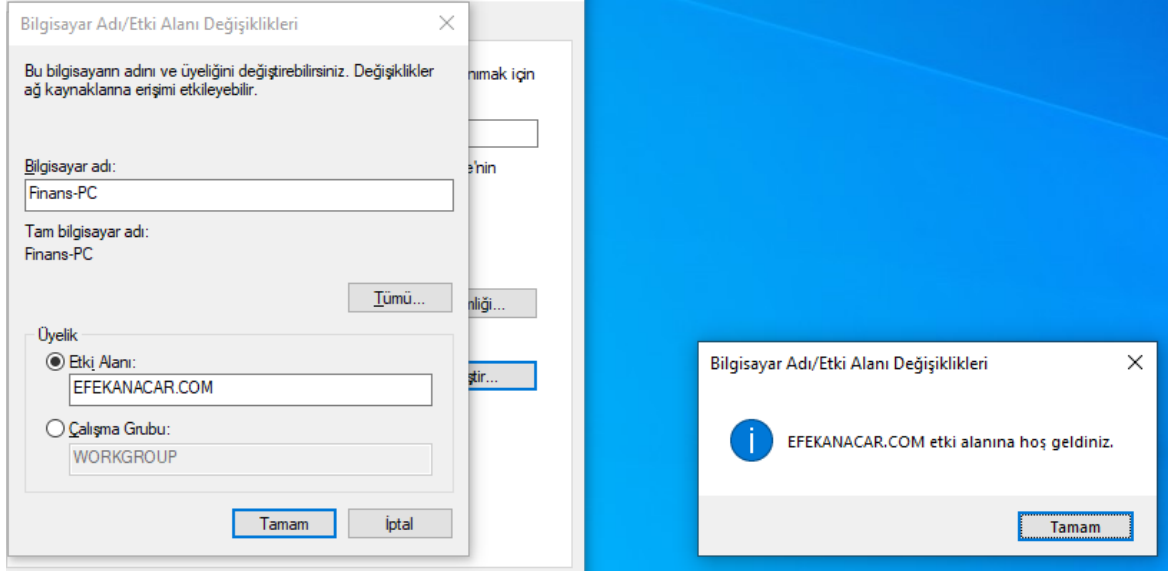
Bilgisayar Adı/Etki Alanı Değişiklikleri

Bu bilgisayarın adını ve üyeliğini değiştirebilirsiniz. Değişiklikler ağ kaynaklarına erişimi etkileyebilir.

nımak için

e'nin

Bilgisayar adı:

Finans-PC

Tam bilgisayar adı:

Finans-PC

Tümü...

nliği...

Üyelik

Etki Alanı:

EFEKANACAR.COM

ştir...

Çalışma Grubu:

WORKGROUP

Tamam

İptal

Bilgisayar Adı/Etki Alanı Değişiklikleri

EFEKANACAR.COM etki alanına hoş geldiniz.

Tamam